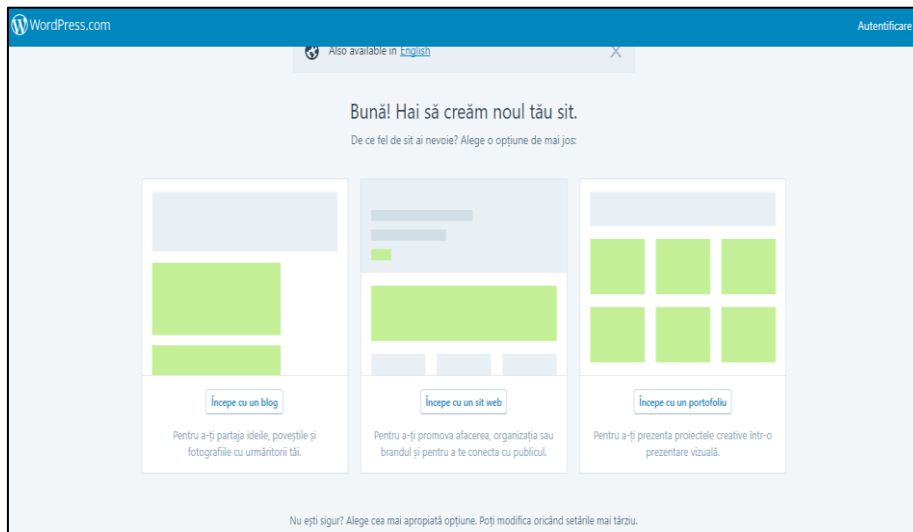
WordPress.com

Autentificare

Also available in English

Bună! Hai să creăm noul tău sit.

De ce fel de sit ai nevoie? Alege o opțiune de mai jos:

Începe cu un blog

Pentru a-ți partaja ideile, poveștile și fotografiile cu urmăritorii tăi.

Începe cu un sit web

Pentru a-ți promova afacerea, organizația sau brandul și pentru a te conecta cu publicul.

Începe cu un portofoliu

Pentru a-ți prezenta proiectele creative într-o prezentare vizuală.

Nu ești sigur? Alege cea mai apropiată opțiune. Poți modifica oricând setările mai târziu.